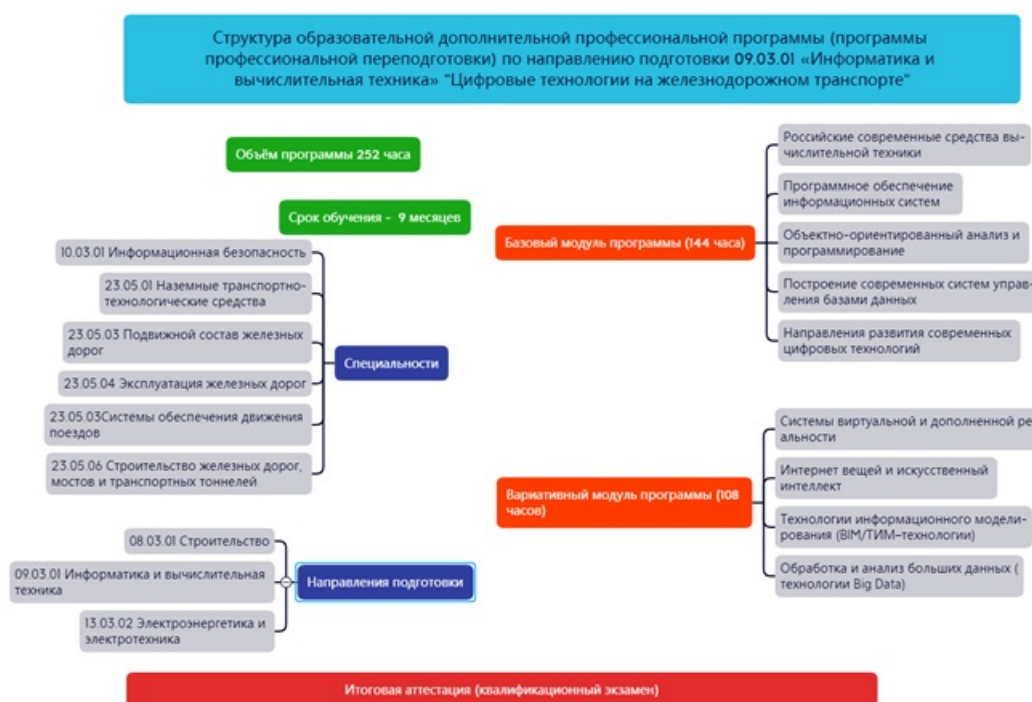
Структура образовательной дополнительной профессиональной программы (программы профессиональной переподготовки) по направлению подготовки 09.03.01 «Информатика и вычислительная техника» "Цифровые технологии на железнодорожном транспорте"

Объём программы 252 часа

Срок обучения - 9 месяцев

Специальности

10.03.01 Информационная безопасность

23.05.01 Наземные транспортно-технологические средства

23.05.03 Подвижной состав железных дорог

23.05.04 Эксплуатация железных дорог

23.05.03Системы обеспечения движения поездов

23.05.06 Строительство железных дорог, мостов и транспортных тоннелей

Направления подготовки

08.03.01 Строительство

09.03.01 Информатика и вычислительная техника

13.03.02 Электроэнергетика и электротехника

Базовый модуль программы (144 часа)

Российские современные средства вычислительной техники

Программное обеспечение информационных систем

Объектно-ориентированный анализ и программирование

Построение современных систем управления базами данных

Направления развития современных цифровых технологий

Вариативный модуль программы (108 часов)

Системы виртуальной и дополненной ре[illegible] альности

Интернет вещей и искусственный интеллект

Технологии информационного моделирования (BIM/ТИМ-технологии)

Обработка и анализ больших данных ( технологии Big Data)

Итоговая аттестация (квалификационный экзамен)